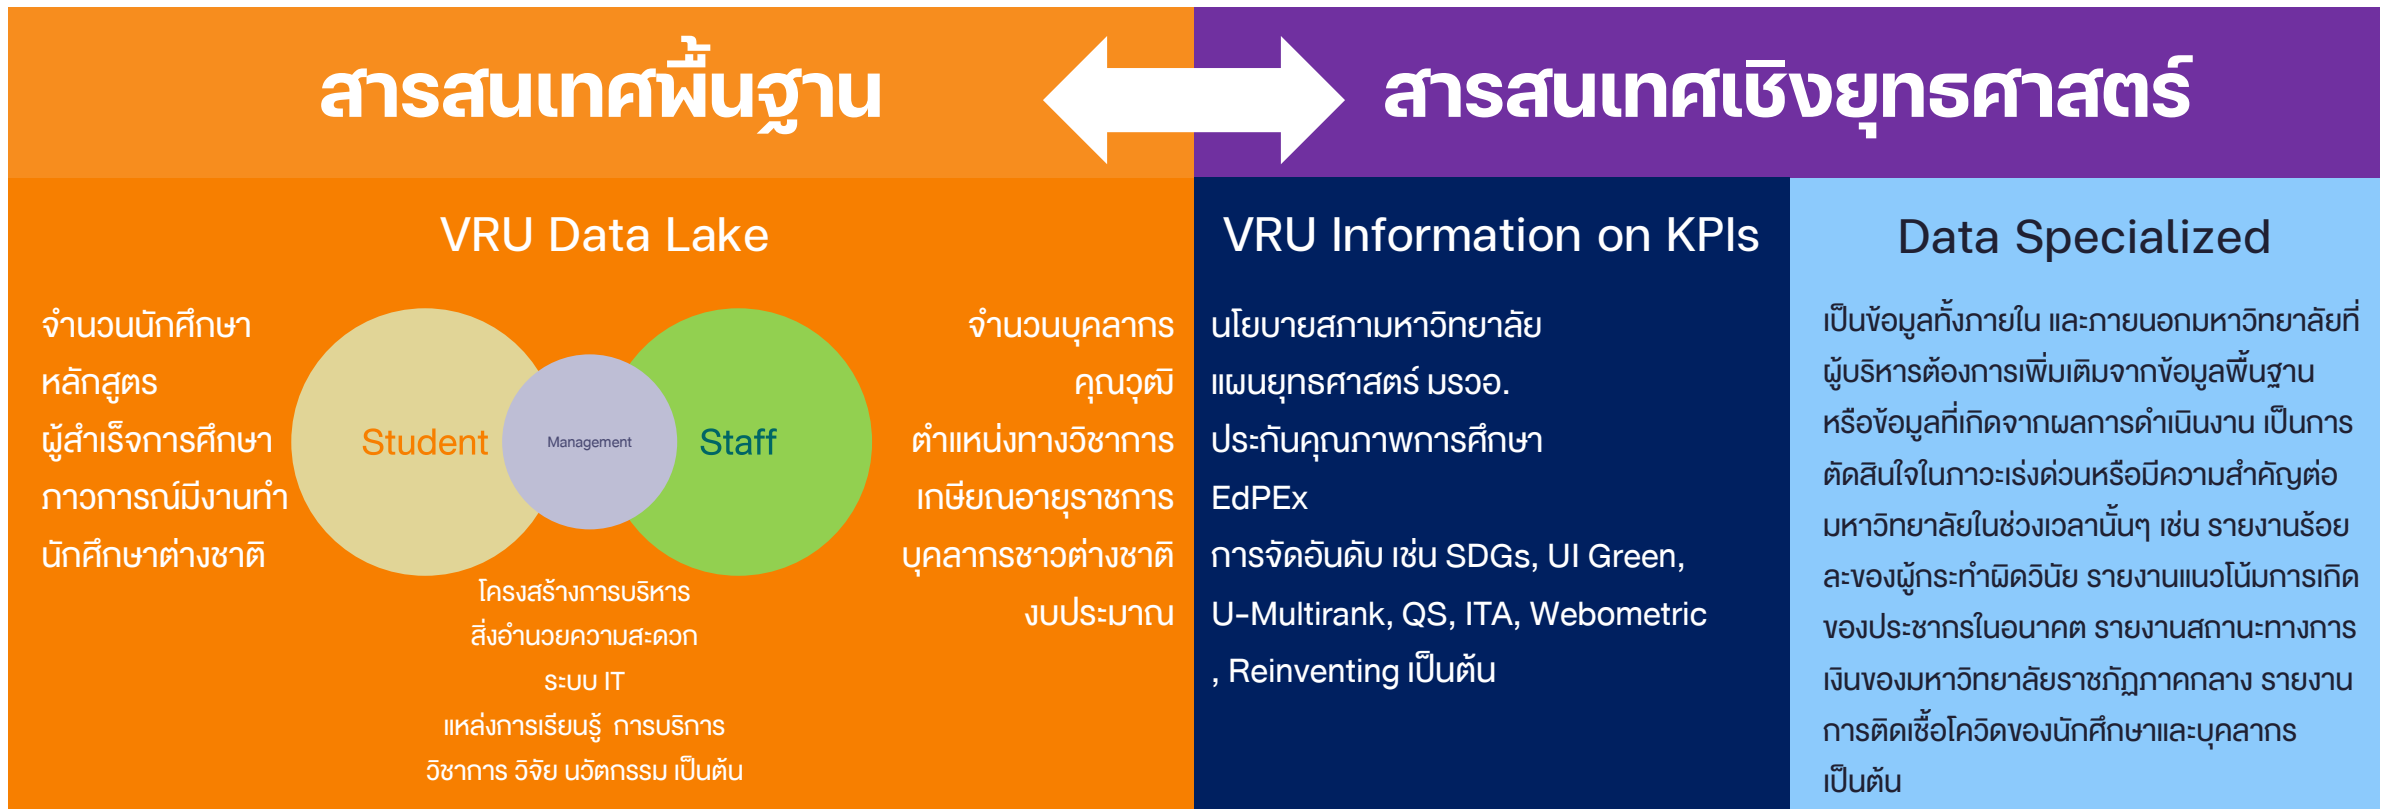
สารสนเทศพื้นฐาน

สารสนเทศเชิงยุทธศาสตร์

VRU Data Lake

จำนวนนักศึกษา
หลักสูตร
ผู้สำเร็จการศึกษา
ภาวการณ์มีงานทำ
นักศึกษาต่างชาติ

Student

Management

Staff

จำนวนบุคลากร
คุณวุฒิ
ตำแหน่งทางวิชาการ
เกษียณอายุราชการ
บุคลากรชาวต่างชาติ
งบประมาณ

โครงสร้างการบริหาร
สิ่งอำนวยความสะดวก
ระบบ IT
แหล่งการเรียนรู้ การบริการ
วิชาการ วิจัย นวัตกรรม เป็นต้น

VRU Information on KPIs

นโยบายสภามหาวิทยาลัย
แผนยุทธศาสตร์ มรวอ.
ประกันคุณภาพการศึกษา
EdPEx
การจัดอันดับ เช่น SDGs, UI Green, U-Multirank, QS, ITA, Webometric , Reinventing เป็นต้น

Data Specialized

เป็นข้อมูลทั้งภายใน และภายนอกมหาวิทยาลัยที่ผู้บริหารต้องการเพิ่มเติมจากข้อมูลพื้นฐาน หรือข้อมูลที่เกิดจากผลการดำเนินงาน เป็นการตัดสินใจในภาวะเร่งด่วนหรือมีความสำคัญต่อมหาวิทยาลัยในช่วงเวลานั้นๆ เช่น รายงานร้อยละของผู้กระทำผิดวินัย รายงานแนวโน้มการเกิดของประชากรในอนาคต รายงานสถานะทางการเงินของมหาวิทยาลัยราชภัฏภาคกลาง รายงานการติดเชื้อโควิดของนักศึกษาและบุคลากร เป็นต้น